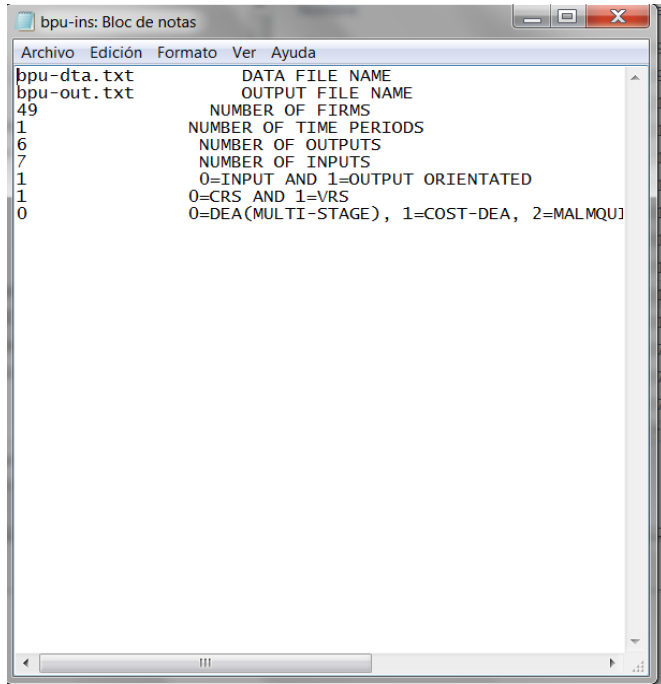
bpu-ins: Bloc de notas

Archivo Edición Formato Ver Ayuda

bpu-dta.txt DATA FILE NAME
bpu-out.txt OUTPUT FILE NAME
49 NUMBER OF FIRMS
1 NUMBER OF TIME PERIODS
6 NUMBER OF OUTPUTS
7 NUMBER OF INPUTS
1 0=INPUT AND 1=OUTPUT ORIENTATED
1 0=CRS AND 1=VRS
0 0=DEA(MULTI-STAGE), 1=COST-DEA, 2=MALMQUI